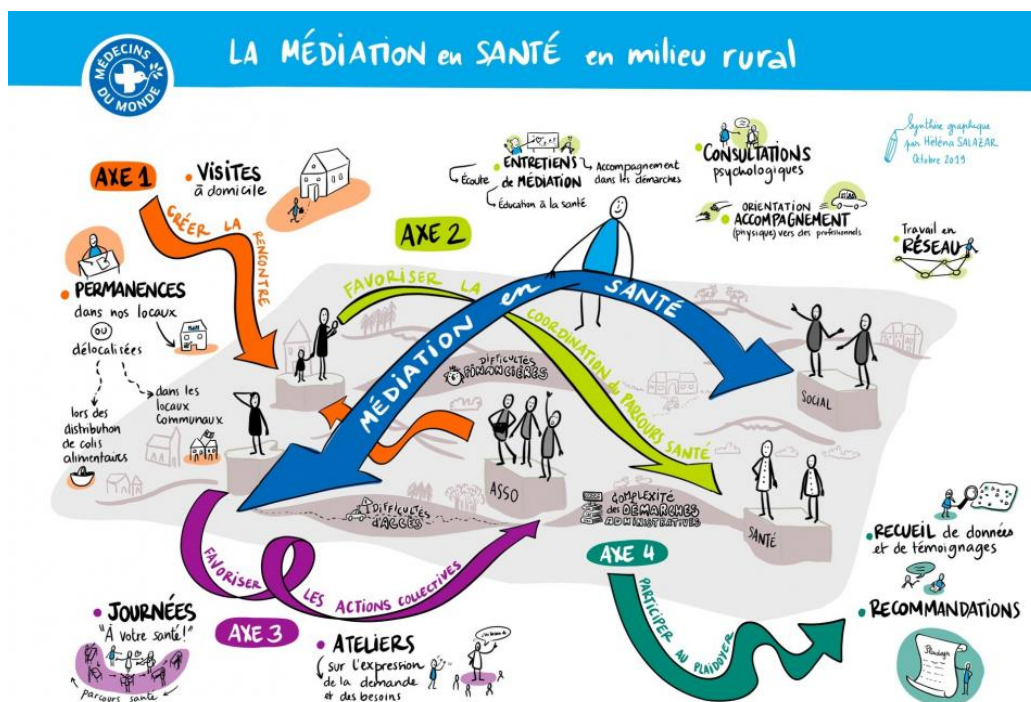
MÉDECINS DU MONDE

LA MÉDIATION en SANTÉ en milieu rural

Synthèse graphique par Héléna SALAZAR Octobre 2019

AXE 1

• VISITES à domicile

CRÉER LA RENCONTRE

• PERMANENCES dans nos locaux ou délocalisées

lors des distribution de colis alimentaires

dans les locaux communaux

AXE 2

• ENTRETIENS de MÉDIATION

Écoute

Éducation à la santé

Accompagnement dans les démarches

• CONSULTATIONS psychologiques

• ORIENTATION ACCOMPAGNEMENT (physique) vers des professionnels

Travail en RÉSEAU

FAVORISER LA MÉDIATION en SANTÉ

COORDINATION du PARCOURS SANTÉ

DIFFICULTÉS FINANCIÈRES

SOCIAL

ASSO

DIFFICULTÉS d'ACCÈS

COMPLEXITÉ des DÉMARCHES ADMINISTRATIVES

SANTÉ

FAVORISER LES ACTIONS COLLECTIVES

AXE 3

• JOURNÉES "À Votre santé!"

parcours santé

• ATELIERS sur l'expression de la demande et des besoins

J'ai besoin de

AXE 4

PARTICIPER AU PLAIDOYER

• RECUEIL de données et de témoignages

• RECOMMANDATIONS

Plaidoyer